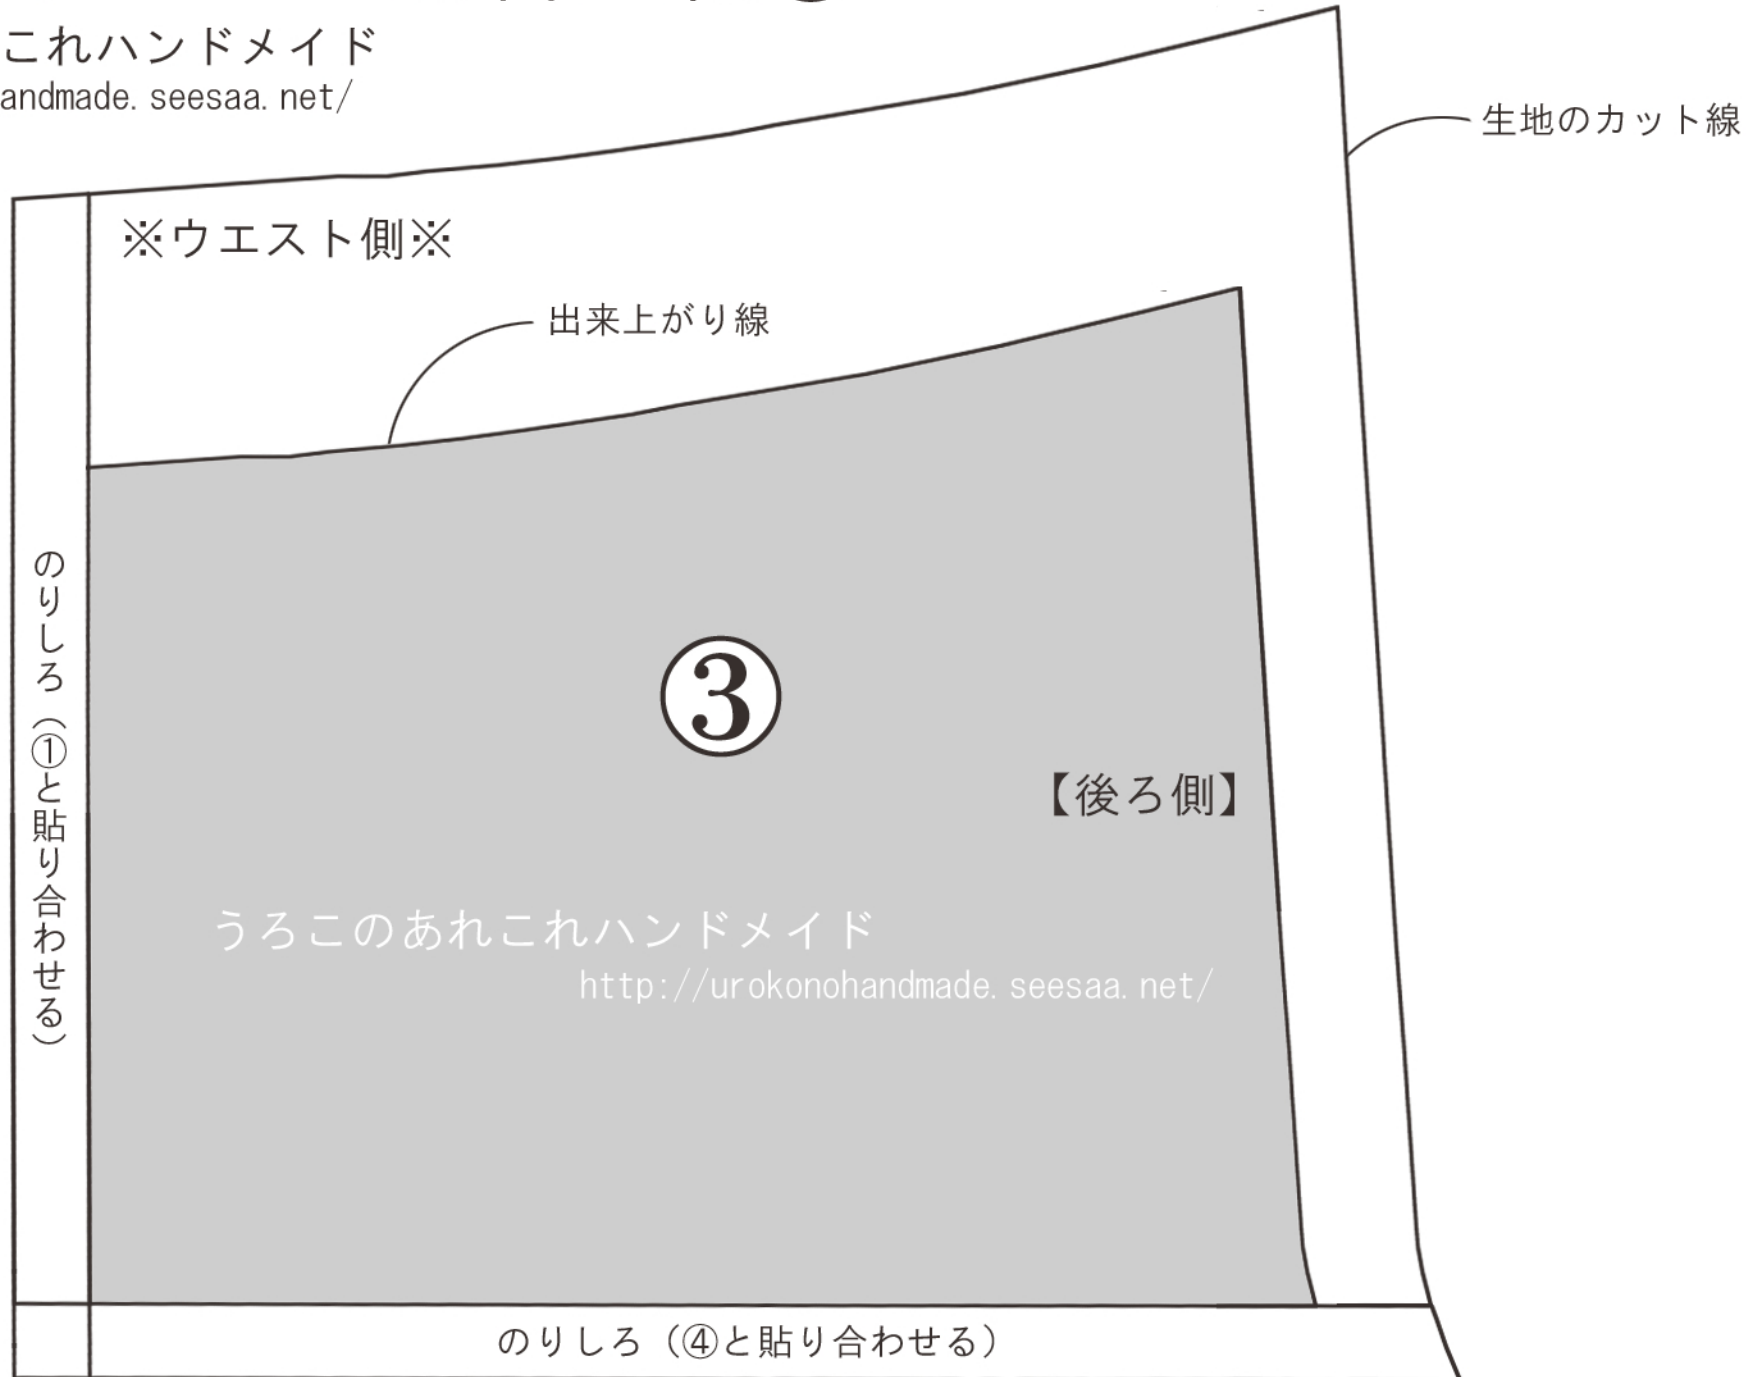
これハンドメイド
andmade. seesaa. net/

生地のカット線

※ウエスト側※

出来上がり線

のりしろ（①と貼り合わせる）

③

【後ろ側】

うろこのあれこれハンドメイド
http://urokonohandmade.seesaa.net/

のりしろ（④と貼り合わせる）